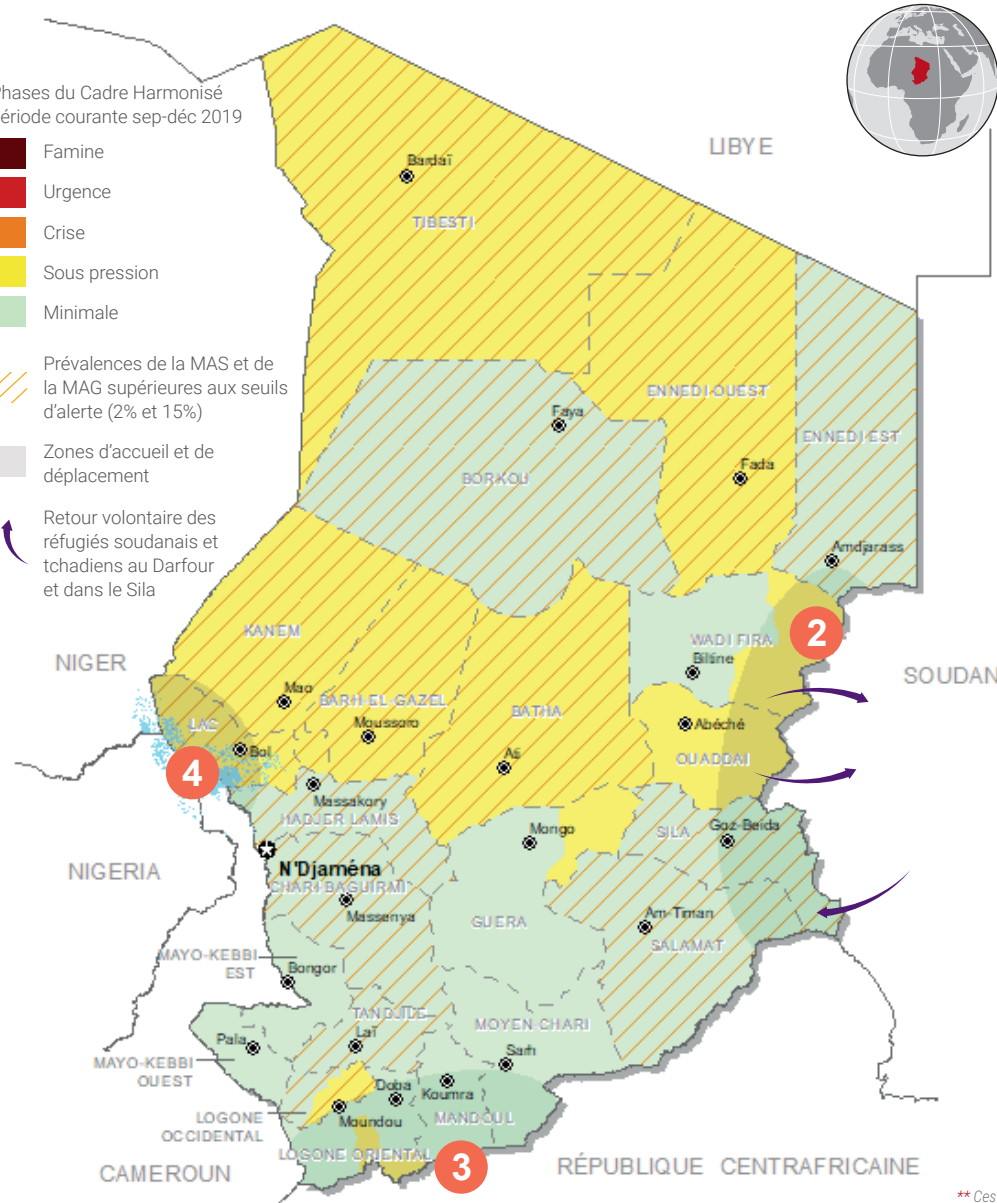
Phases du Cadre Harmonisé
période courante sep-déc 2019
Famine
Urgence
Crise
Sous pression
Minimale

Prévalences de la MAS et de la MAG supérieures aux seuils d'alerte (2% et 15%)

Zones d'accueil et de déplacement

Retour volontaire des réfugiés soudanais et tchadiens au Darfour et dans le Sila

LIBYE
Bardaï
TIBESTI
ENNEDI-OUEST
ENNEDI-EST
Faya
BORKOU
Fada
Amdjarass
2
WADI FIRA
Biltine
SOUDAN
KANEM
NIGER
Mao
BARH-EL-GAZEL
Moussoro
BATHIA
Abéché
OUADDAI
LAC
Bol
4
As
Massakory
HADJER LAMIS
Mongo
SILA
Goz-Beida
N'Djaména
CHARI BAGUIRMI
NIGERIA
Massenya
GUERA
Am-Timan
SALAMAT
MAYO-KEBBI EST
Bongor
TANDJILE
MOYEN-CHARI
Pala
Laï
Sarh
MAYO-KEBBI OUEST
Doba
Koumra
LOGONE OCCIDENTAL
Moundou
MANDOUL
LOGONE ORIENTAL
3
CAMEROUN
RÉPUBLIQUE CENTRAFRICAINE
** Ces